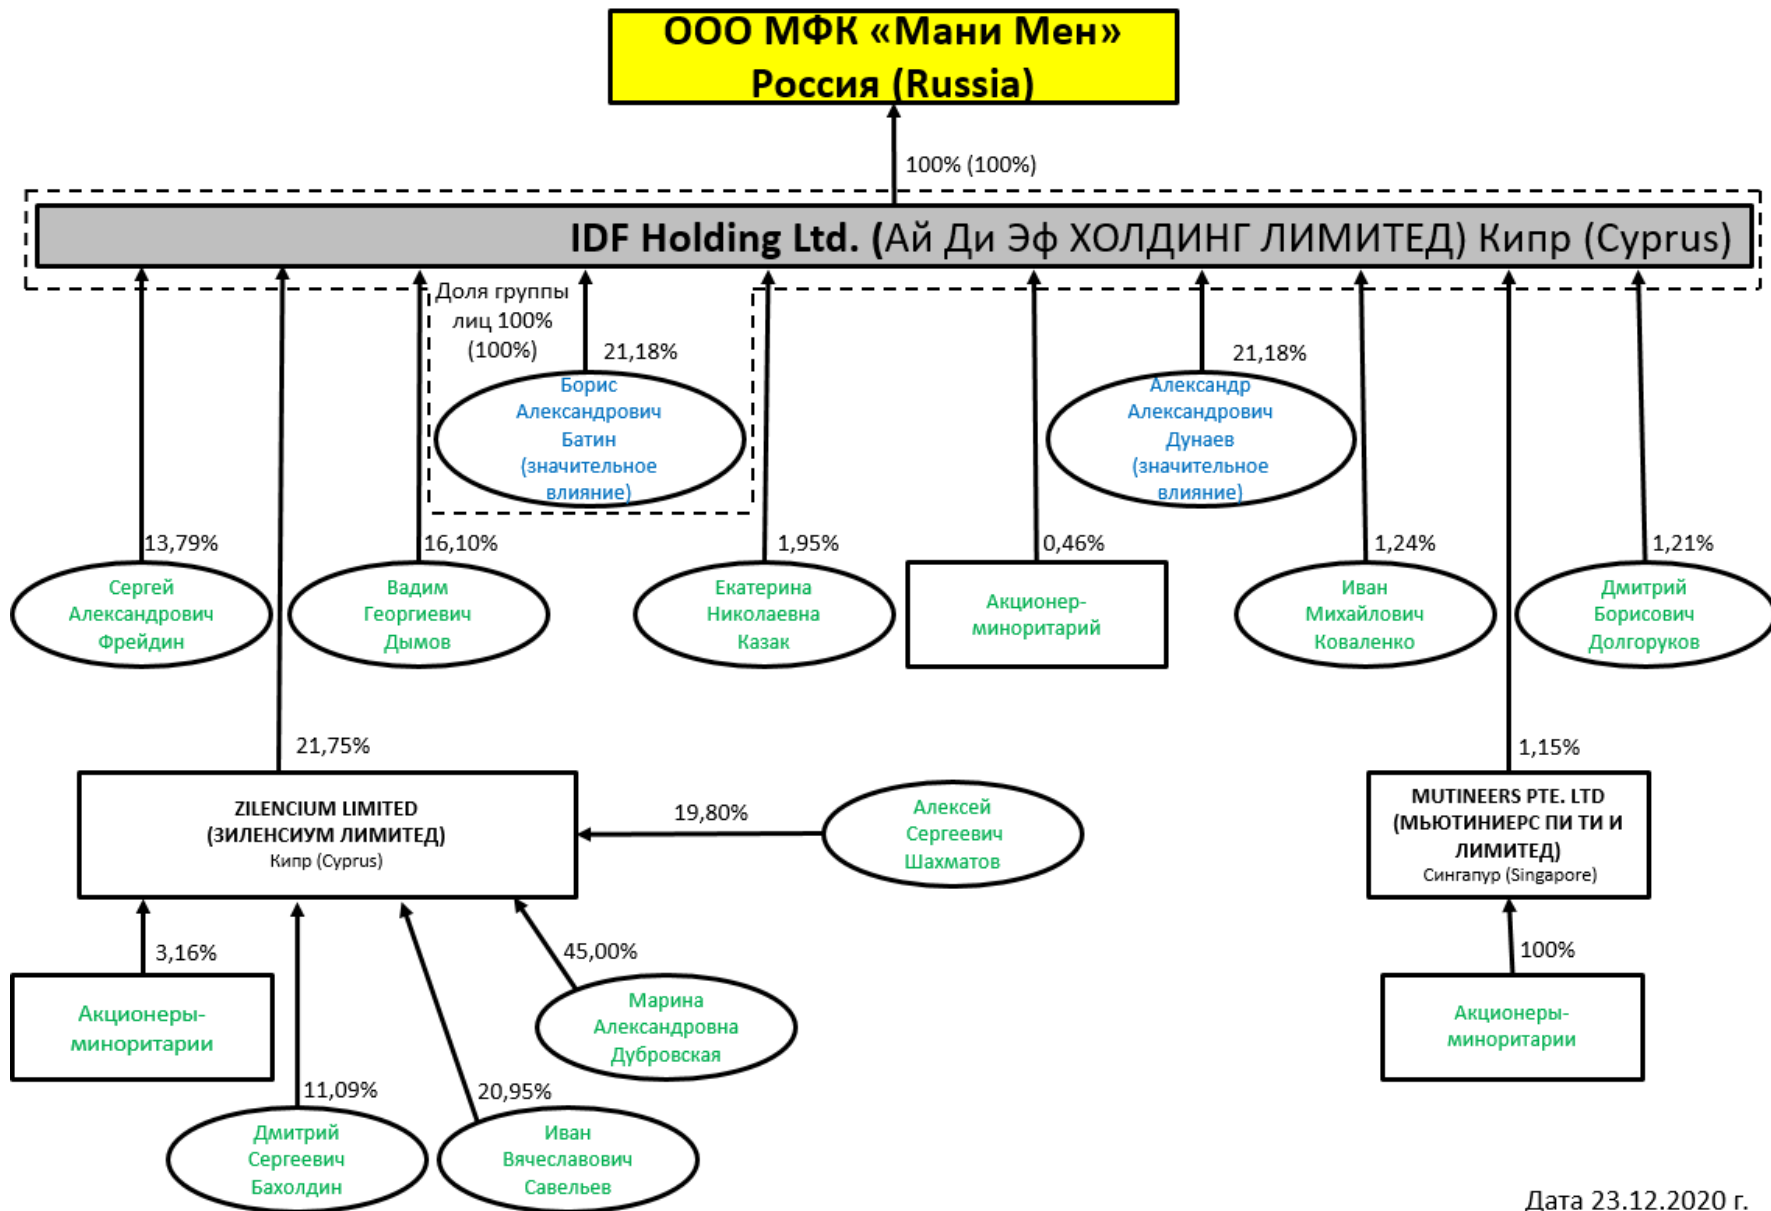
ООО МФК «Мани Мен»
Россия (Russia)

100% (100%)

IDF Holding Ltd. (Ай Ди Эф ХОЛДИНГ ЛИМИТЕД) Кипр (Cyprus)

Доля группы лиц 100% (100%)

21,18%

Борис Александрович Батин (значительное влияние)

21,18%

Александр Александрович Дунаев (значительное влияние)

13,79%

Сергей Александрович Фрейдин

16,10%

Вадим Георгиевич Дымов

1,95%

Екатерина Николаевна Казак

0,46%

Акционер-миноритарий

1,24%

Иван Михайлович Коваленко

1,21%

Дмитрий Борисович Долгоруков

21,75%

1,15%

ZILENCIUM LIMITED
(ЗИЛЕНСИУМ ЛИМИТЕД)
Кипр (Cyprus)

19,80%

Алексей Сергеевич Шахматов

MUTINEERS PTE. LTD
(МЬЮТИНИЕРС ПИ ТИ И ЛИМИТЕД)
Сингапур (Singapore)

3,16%

45,00%

100%

Акционеры-миноритарии

Марина Александровна Дубровская

Акционеры-миноритарии

11,09%

20,95%

Дмитрий Сергеевич Бахолдин

Иван Вячеславович Савельев

Дата 23.12.2020 г.